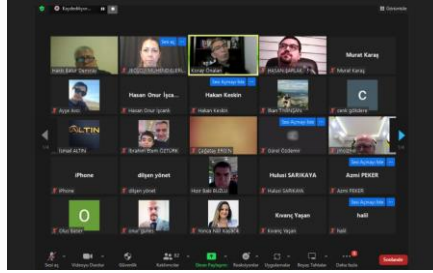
Eşzdeditiyor...
Görünüm
Halit Emir Demir
MEHMET KAPLAN
Kenan Özdan
Murat Karaş
Murat Karaş
Sesi Açmayı İste
Hasan Onur İyca...
Hakan Keskin
C
Ayşe İrem
Hasan Onur İyca
Hakan Keskin
İlkan Tosunoğlu
cenk gülbahçe
Sesi Açmayı İste
ALTIN
İsmail ALTIN
İbrahim İlhan ÖZTÜRK
Çağatay ERGİN
Genil Özdemir
Sesi Açmayı İste
iPhone
diliyen yönet
Hulusi SARIKAYA
Azmi PEKER
iPhone
diliyen yönet
Nur Baki KUZU
Hulusi SARIKAYA
Azmi PEKER
O
Sesi Açmayı İste
Kıvanç Yaşan
halil
Onur Seker
onur gunes
Yonca NUR KAŞIKA
Kıvanç Yaşan
halil
Sesi aç
Videoyu Başlat
Güvenlik
Katılımcılar
Ekran Paylaşımı
Reaksiyonlar
Uygulamalar
Beyaz Tahtalar
Daha fazla
Sonlandır